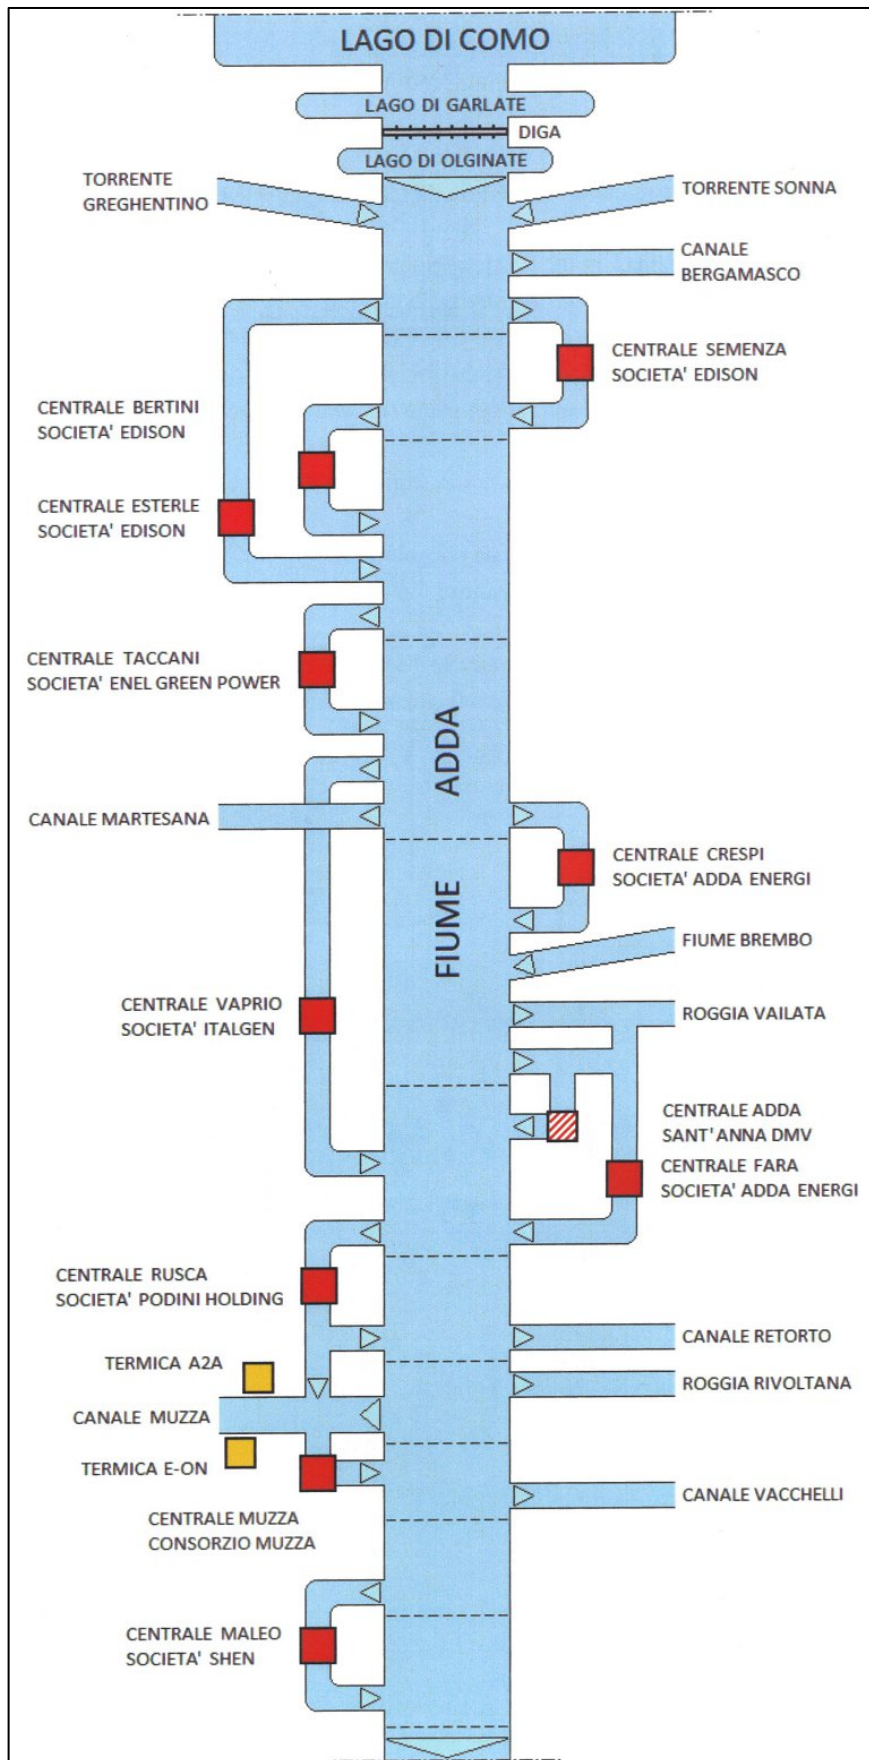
LAGO DI COMO

LAGO DI GARLATE

DIGA

LAGO DI OLGINATE

TORRENTE GREGHENTINO

TORRENTE SONNA

CANALE BERGAMASCO

CENTRALE SEMENZA SOCIETA' EDISON

CENTRALE BERTINI SOCIETA' EDISON

CENTRALE ESTERLE SOCIETA' EDISON

CENTRALE TACCANI SOCIETA' ENEL GREEN POWER

ADDA

CANALE MARTESANA

CENTRALE CRESPI SOCIETA' ADDA ENERGI

FIUME

FIUME BREMBO

CENTRALE VAPRIO SOCIETA' ITALGEN

ROGGIA VAILATA

CENTRALE ADDA SANT'ANNA DMV

CENTRALE FARA SOCIETA' ADDA ENERGI

CENTRALE RUSCA SOCIETA' PODINI HOLDING

CANALE RETORTO

TERMICA A2A

ROGGIA RIVOLTANA

CANALE MUZZA

TERMICA E-ON

CANALE VACCHELLI

CENTRALE MUZZA CONSORZIO MUZZA

CENTRALE MALEO SOCIETA' SHEN